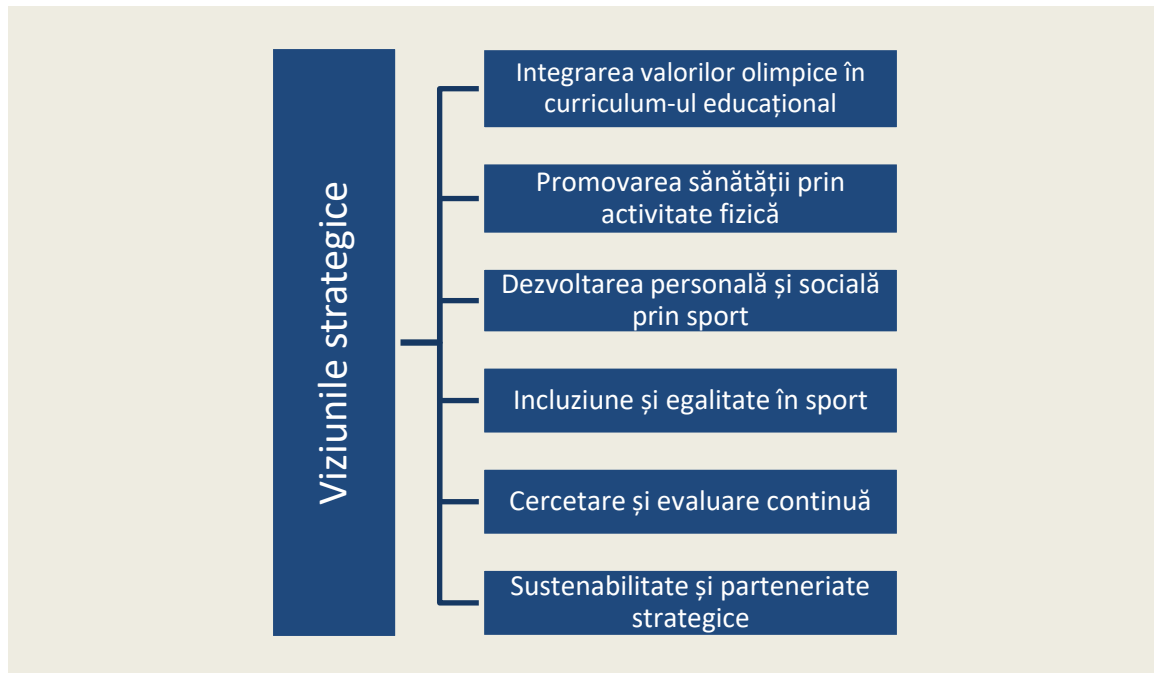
Viziunile strategice

Integrarea valorilor olimpice în curriculum-ul educațional

Promovarea sănătății prin activitate fizică

Dezvoltarea personală și socială prin sport

Incluziune și egalitate în sport

Cercetare și evaluare continuă

Sustenabilitate și parteneriate strategice